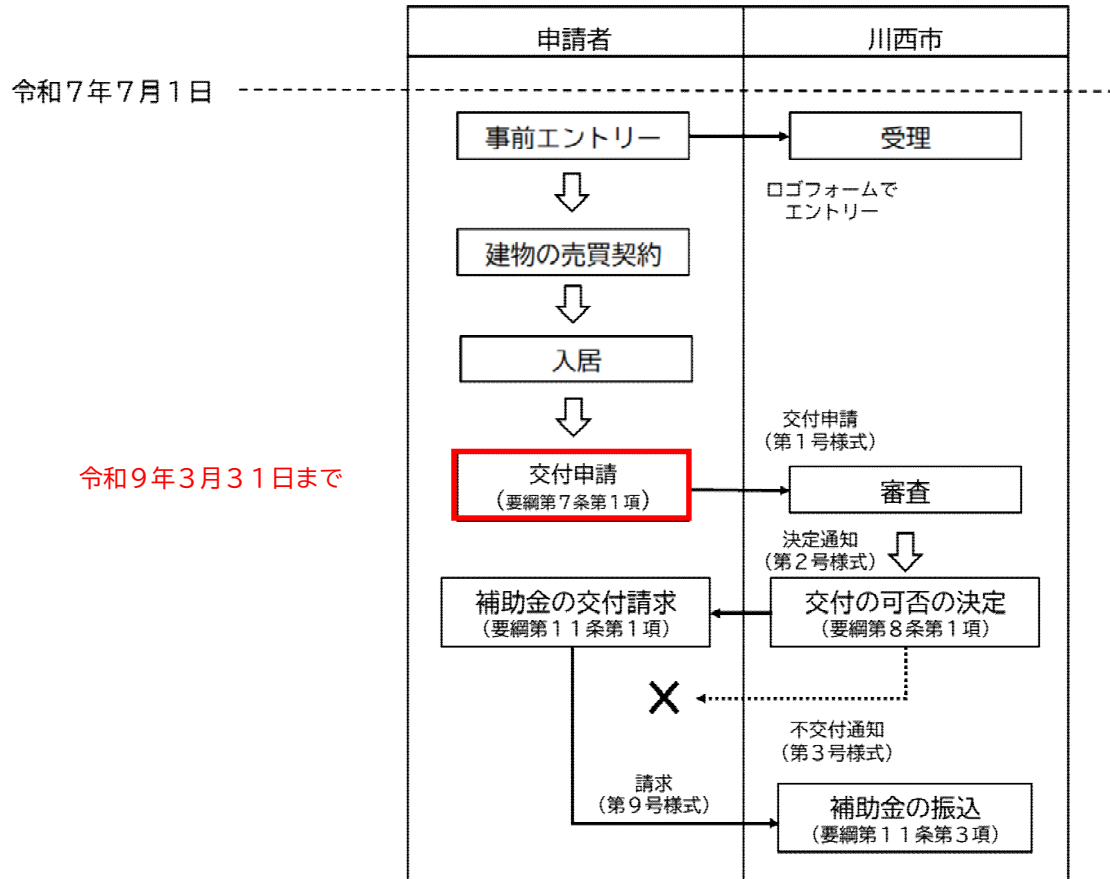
| 申請者 | 川西市 |
|---|---|

令和７年７月１日

事前エントリー

受理

ロゴフォームでエントリー

建物の売買契約

入居

交付申請
（第１号様式）

令和９年３月３１日まで

交付申請
（要綱第７条第１項）

審査

決定通知
（第２号様式）

補助金の交付請求
（要綱第１１条第１項）

交付の可否の決定
（要綱第８条第１項）

×

不交付通知
（第３号様式）

請求
（第９号様式）

補助金の振込
（要綱第１１条第３項）